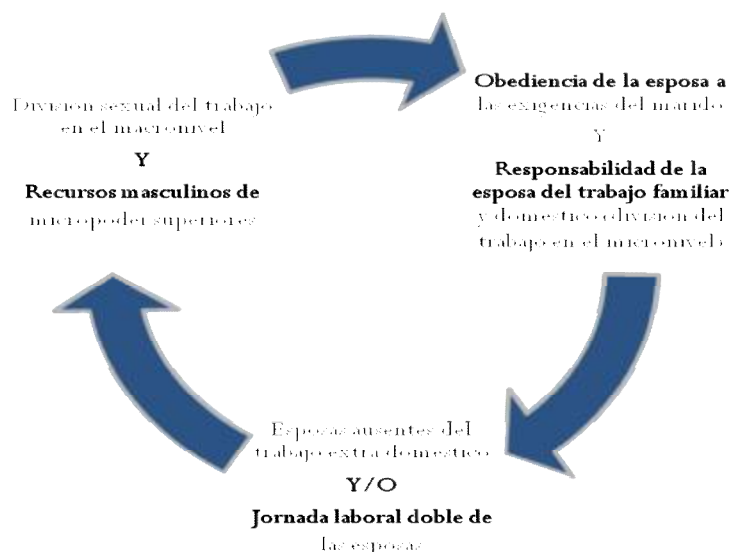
División sexual del trabajo en el macronivel

Y

Recursos masculinos de micropoder superiores

Obediencia de la esposa a las exigencias del marido

Y

Responsabilidad de la esposa del trabajo familiar y doméstico (división del trabajo en el micronivel)

Esposas ausentes del trabajo extra doméstico

Y/O

Jornada laboral doble de las esposas